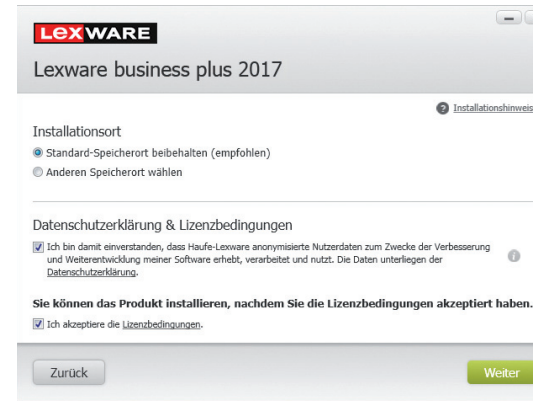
LEXWARE

Lexware business plus 2017

Installationshinweis

Installationsort

Standard-Speicherort beibehalten (empfohlen)

Anderen Speicherort wählen

Datenschutzerklärung & Lizenzbedingungen

Ich bin damit einverstanden, dass Haufe-Lexware anonymisierte Nutzerdaten zum Zwecke der Verbesserung und Weiterentwicklung meiner Software erhebt, verarbeitet und nutzt. Die Daten unterliegen der Datenschutzerklärung.

Sie können das Produkt installieren, nachdem Sie die Lizenzbedingungen akzeptiert haben.

Ich akzeptiere die Lizenzbedingungen.

Zurück

Weiter